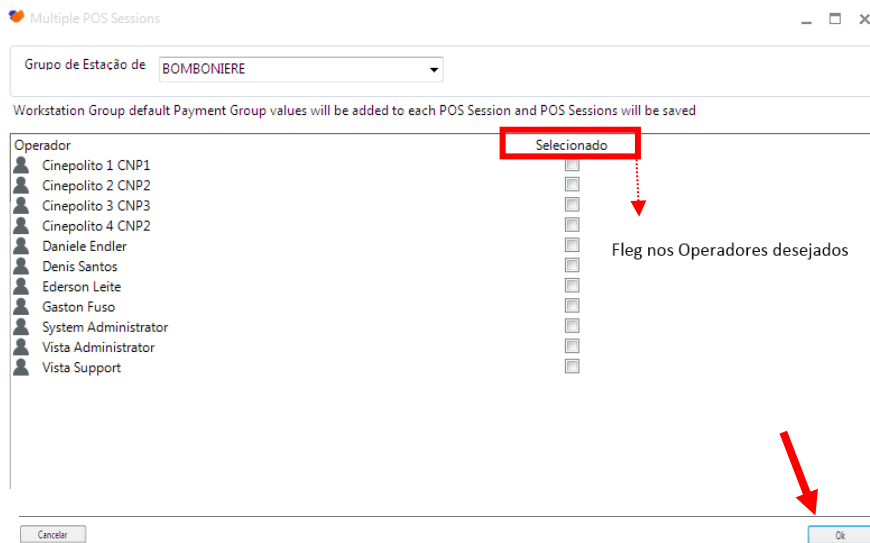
Multiple POS Sessions

Grupo de Estação de BOMBONIERE

Workstation Group default Payment Group values will be added to each POS Session and POS Sessions will be saved

| Operador | Selecionado |
|---|---|
| Cinepolito 1 CNP1 | |
| Cinepolito 2 CNP2 | |
| Cinepolito 3 CNP3 | |
| Cinepolito 4 CNP2 | |
| Daniele Endler | |
| Denis Santos | |
| Ederson Leite | |
| Gaston Fuso | |
| System Administrator | |
| Vista Administrator | |
| Vista Support | |

Fleg nos Operadores desejados

Cancelar

Ok